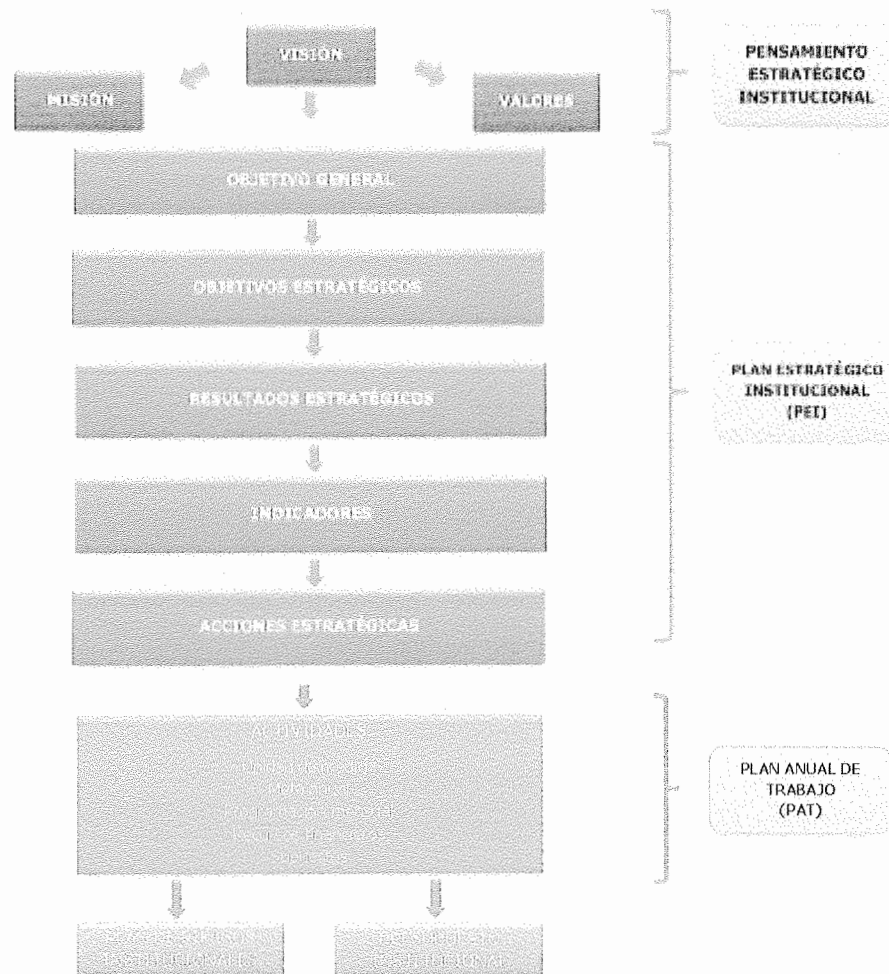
VISIÓN

MISIÓN

VALORES

PENSAMIENTO ESTRATÉGICO INSTITUCIONAL

OBJETIVO GENERAL

OBJETIVOS ESTRATÉGICOS

RESULTADOS ESTRATÉGICOS

INDICADORES

ACCIONES ESTRATÉGICAS

PLAN ESTRATÉGICO INSTITUCIONAL (PEI)

ACTIVIDADES

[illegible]

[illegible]

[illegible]

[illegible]

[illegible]

PLAN ANUAL DE TRABAJO (PAT)

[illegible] INSTITUCIONAL

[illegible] INSTITUCIONAL